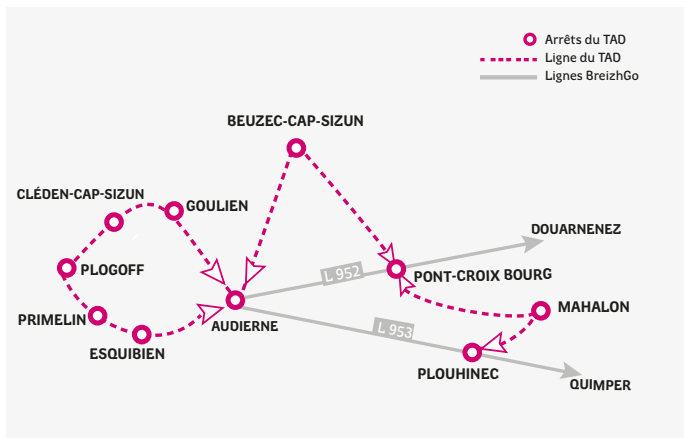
Arrêts du TAD
Ligne du TAD
Lignes BreizhGo

BEUZEC-CAP-SIZUN

CLÉDEN-CAP-SIZUN

GOULIEN

DOUARNENEZ

PLOGOFF

L 952

PONT-CROIX BOURG

PRIMELIN

AUDIERNE

MAHALON

L 953

ESQUIBIEN

PLOUHINEC

QUIMPER